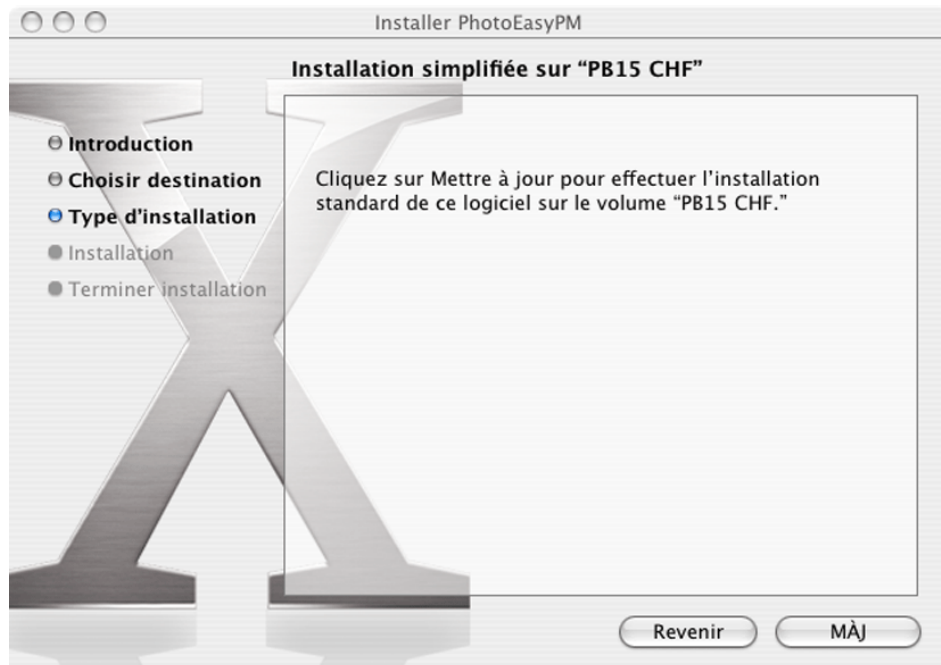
Installer PhotoEasyPM

Installation simplifiée sur "PB15 CHF"

Introduction
Choisir destination
Type d'installation
Installation
Terminer installation

Cliquez sur Mettre à jour pour effectuer l'installation standard de ce logiciel sur le volume "PB15 CHF."

Revenir
MÀJ